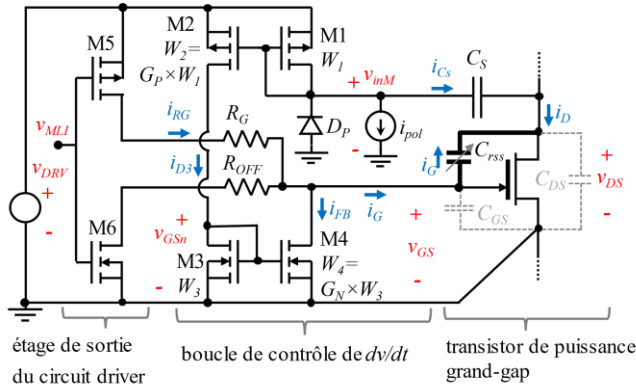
M5
M2
$W_2$=
$G_P \times W_1$
M1
$W_1$
$v_{inM}$
$i_{Cs}$
$C_S$
$v_{MLI}$
$i_{RG}$
$R_G$
$D_P$
$i_{pol}$
$i_D$
$v_{DRV}$
+
-
$i_{D3}$
$R_{OFF}$
$i_G$
$C_{rss}$
+
$C_{DS}$
$v_{DS}$
-
$i_{FB}$
$i_G$
+
$C_{GS}$
M6
+
$v_{GSn}$
M3
$W_3$
M4
$W_4$=
$G_N \times W_3$
$v_{GS}$
-
-
-
étage de sortie du circuit driver
boucle de contrôle de $dv/dt$
transistor de puissance grand-gap